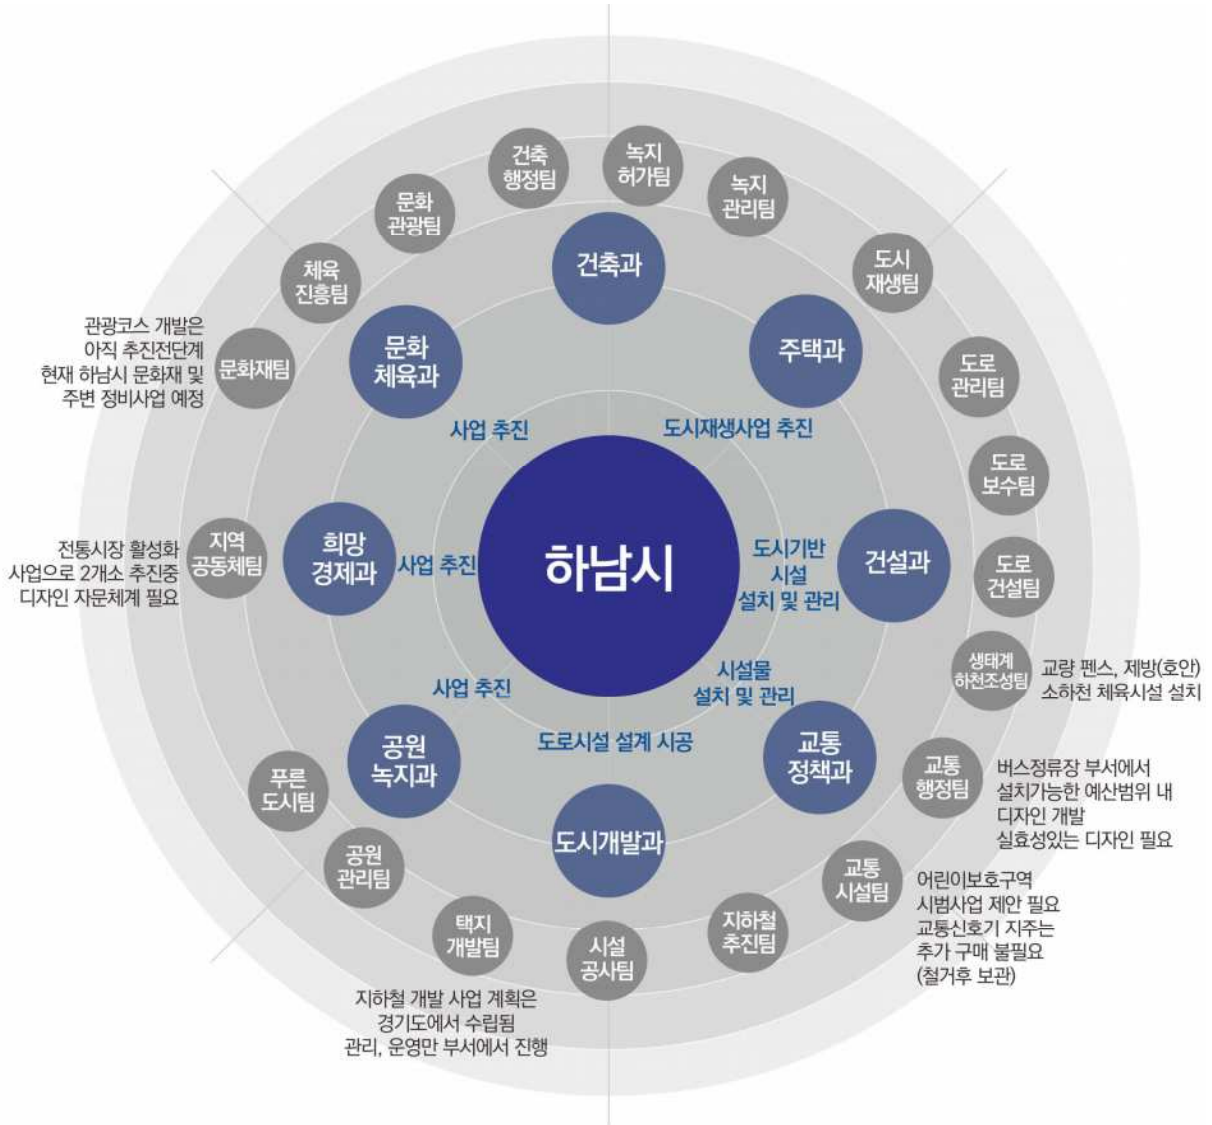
건축 행정팀

녹지 허가팀

녹지 관리팀

문화 관광팀

도시 재생팀

체육 진흥팀

건축과

주택과

도로 관리팀

관광코스 개발은 아직 추진전단계 현재 하남시 문화재 및 주변 정비사업 예정

문화재팀

문화 체육과

사업 추진

도시재생사업 추진

도로 보수팀

전통시장 활성화 사업으로 2개소 추진중 디자인 자문체계 필요

지역 공동체팀

희망 경제과

사업 추진

하남시

도시기반 시설 설치 및 관리

건설과

도로 건설팀

생태계 하천조성팀

교량 펜스, 제방(호안) 소하천 체육시설 설치

사업 추진

시설물 설치 및 관리

공원 녹지과

도로시설 설계 시공

교통 정책과

교통 행정팀

버스정류장 부서에서 설치가능한 예산범위 내 디자인 개발 실효성있는 디자인 필요

푸른 도시팀

도시개발과

공원 관리팀

교통 시설팀

어린이보호구역 시범사업 제안 필요 교통신호기 지주는 추가 구매 불필요 (철거후 보관)

택지 개발팀

시설 공사팀

지하철 추진팀

지하철 개발 사업 계획은 경기도에서 수립됨 관리, 운영만 부서에서 진행